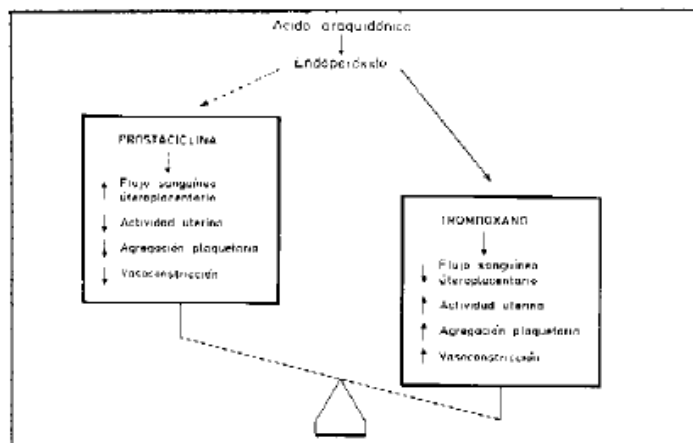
Acido araquidónico
Endoperóxido

PROSTACICLINA
↑ Flujo sanguíneo útero­placentario
↓ Actividad uterina
↓ Agregación plaquetaria
↓ Vasoconstricción

TROMBOXANO
↓ Flujo sanguíneo útero­placentario
↑ Actividad uterina
↑ Agregación plaquetaria
↑ Vasoconstricción